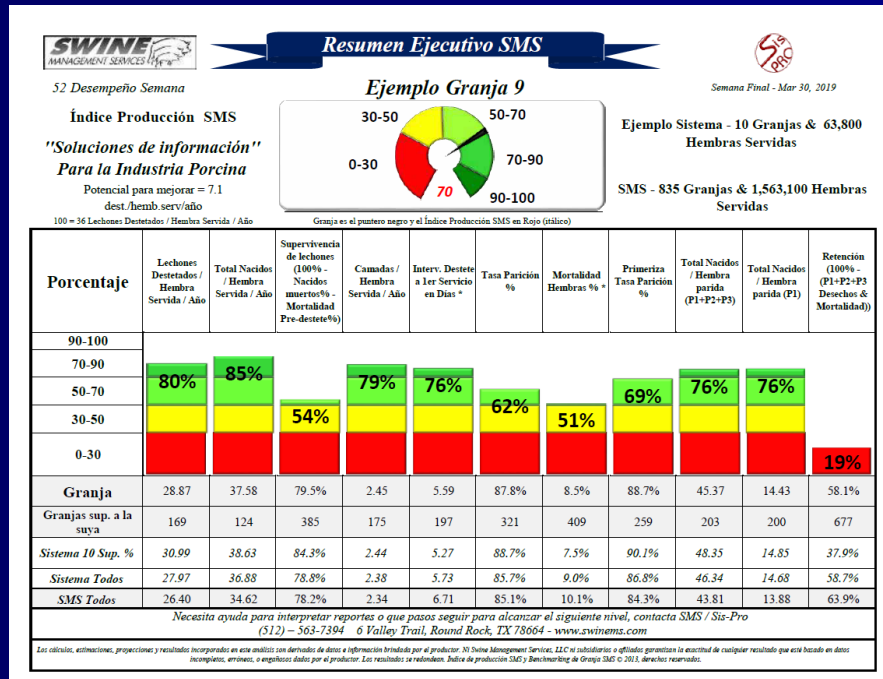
SWINE MANAGEMENT SERVICES

Resumen Ejecutivo SMS

Sis PRO

52 Desempeño Semana

Ejemplo Granja 9

Semana Final - Mar 30, 2019

Índice Producción SMS

"Soluciones de información" Para la Industria Porcina

Potencial para mejorar = 7.1
dest./hemb.serv/año

100 = 36 Lechones Destetados / Hembra Servida / Año

30-50
50-70
0-30
70-90
90-100
70

Granja es el puntero negro y el Índice Producción SMS en Rojo (itálico)

Ejemplo Sistema - 10 Granjas & 63,800 Hembras Servidas

SMS - 835 Granjas & 1,563,100 Hembras Servidas

| Porcentaje | Lechones Destetados / Hembra Servida / Año | Total Nacidos / Hembra Servida / Año | Supervivencia de lechones (100% - Nacidos muertos% - Mortalidad Pre-destete%) | Camadas / Hembra Servida / Año | Interv. Destete a 1er Servicio en Dias * | Tasa Parición % | Mortalidad Hembras % * | Primeriza Tasa Parición % | Total Nacidos / Hembra parida (P1+P2+P3) | Total Nacidos / Hembra parida (P1) | Retención (100% - (P1+P2+P3 Desechos & Mortalidad)) |
|---|---|---|---|---|---|---|---|---|---|---|---|
| 90-100 | | | | | | | | | | | |
| 70-90 | 80% | 85% | | 79% | 76% | | | | 76% | 76% | |
| 50-70 | | | | | | 62% | | 69% | | | |
| 30-50 | | | 54% | | | | 51% | | | | |
| 0-30 | | | | | | | | | | | 19% |
| Granja | 28.87 | 37.58 | 79.5% | 2.45 | 5.59 | 87.8% | 8.5% | 88.7% | 45.37 | 14.43 | 58.1% |
| Granjas sup. a la suya | 169 | 124 | 385 | 175 | 197 | 321 | 409 | 259 | 203 | 200 | 677 |
| Sistema 10 Sup. % | 30.99 | 38.63 | 84.3% | 2.44 | 5.27 | 88.7% | 7.5% | 90.1% | 48.35 | 14.85 | 37.9% |
| Sistema Todos | 27.97 | 36.88 | 78.8% | 2.38 | 5.73 | 85.7% | 9.0% | 86.8% | 46.34 | 14.68 | 58.7% |
| SMS Todos | 26.40 | 34.62 | 78.2% | 2.34 | 6.71 | 85.1% | 10.1% | 84.3% | 43.81 | 13.88 | 63.9% |

Necesita ayuda para interpretar reportes o que pasos seguir para alcanzar el siguiente nivel, contacta SMS / Sis-Pro
(512) – 563-7394 6 Valley Trail, Round Rock, TX 78664 - www.swinems.com

Los cálculos, estimaciones, proyecciones y resultados incorporados en este análisis son derivados de datos e información brindada por el productor. Ni Swine Management Services, LLC ni subsidiarios o afiliados garantizan la exactitud de cualquier resultado que esté basado en datos incompletos, erróneos, o engañosos dados por el productor. Los resultados se redondean. Índice de producción SMS y Benchmarking de Granja SMS © 2013, derechos reservados.